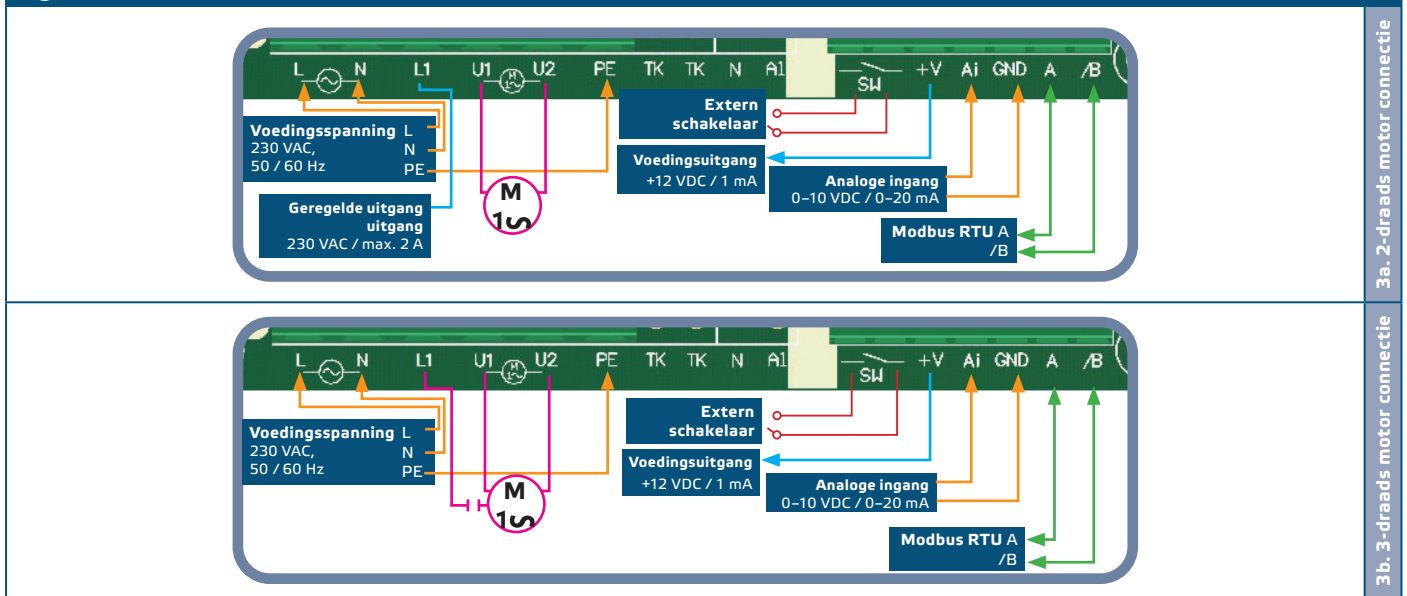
L N L1 U1 U2 PE TK TK N A1 SW +V Ai GND A /B

Voedingsspanning L
230 VAC,
50 / 60 Hz
N
PE

Geregelde uitgang uitgang
230 VAC / max. 2 A

M
1~

Extern schakelaar

Voedingsuitgang
+12 VDC / 1 mA

Analoge ingang
0–10 VDC / 0–20 mA

Modbus RTU A
/B

3a. 2-draads motor connectie

L N L1 U1 U2 PE TK TK N A1 SW +V Ai GND A /B

Voedingsspanning L
230 VAC,
50 / 60 Hz
N
PE

M
1~

Extern schakelaar

Voedingsuitgang
+12 VDC / 1 mA

Analoge ingang
0–10 VDC / 0–20 mA

Modbus RTU A
/B

3b. 3-draads motor connectie